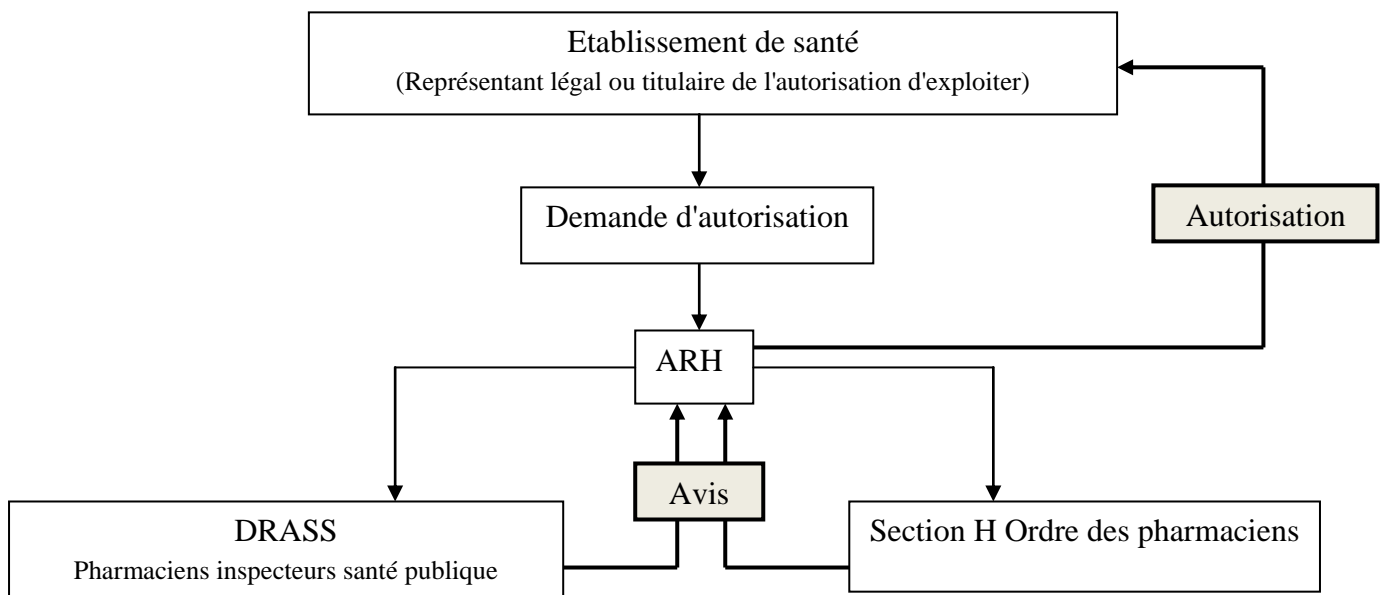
Etablissement de santé
(Représentant légal ou titulaire de l'autorisation d'exploiter)

Demande d'autorisation

Autorisation

ARH

Avis

DRASS
Pharmaciens inspecteurs santé publique

Section H Ordre des pharmaciens